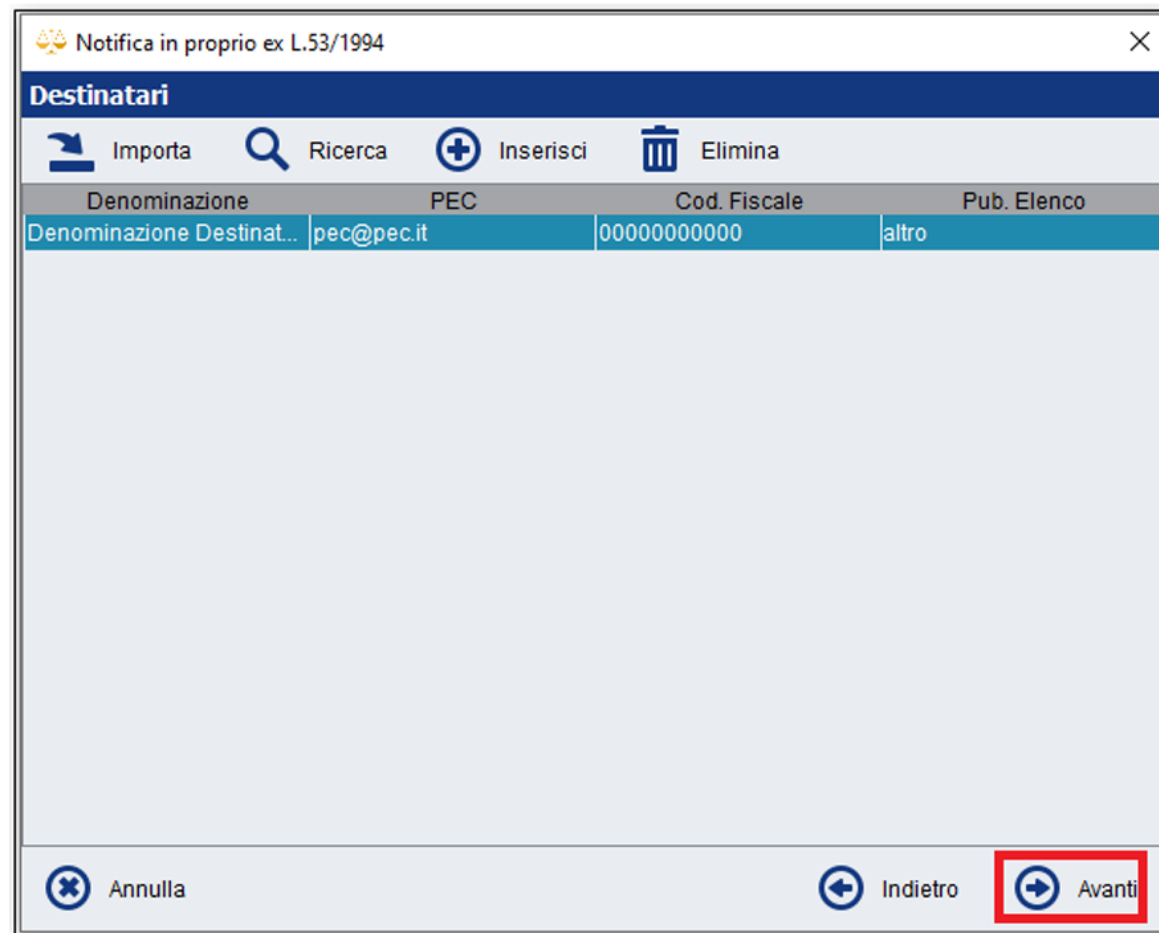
Notifica in proprio ex L.53/1994

Destinatari

Importa Ricerca Inserisci Elimina

| Denominazione | PEC | Cod. Fiscale | Pub. Elenco |
|---|---|---|---|
| Denominazione Destinat... | pec@pec.it | 00000000000 | altro |

Annulla

Indietro

Avanti